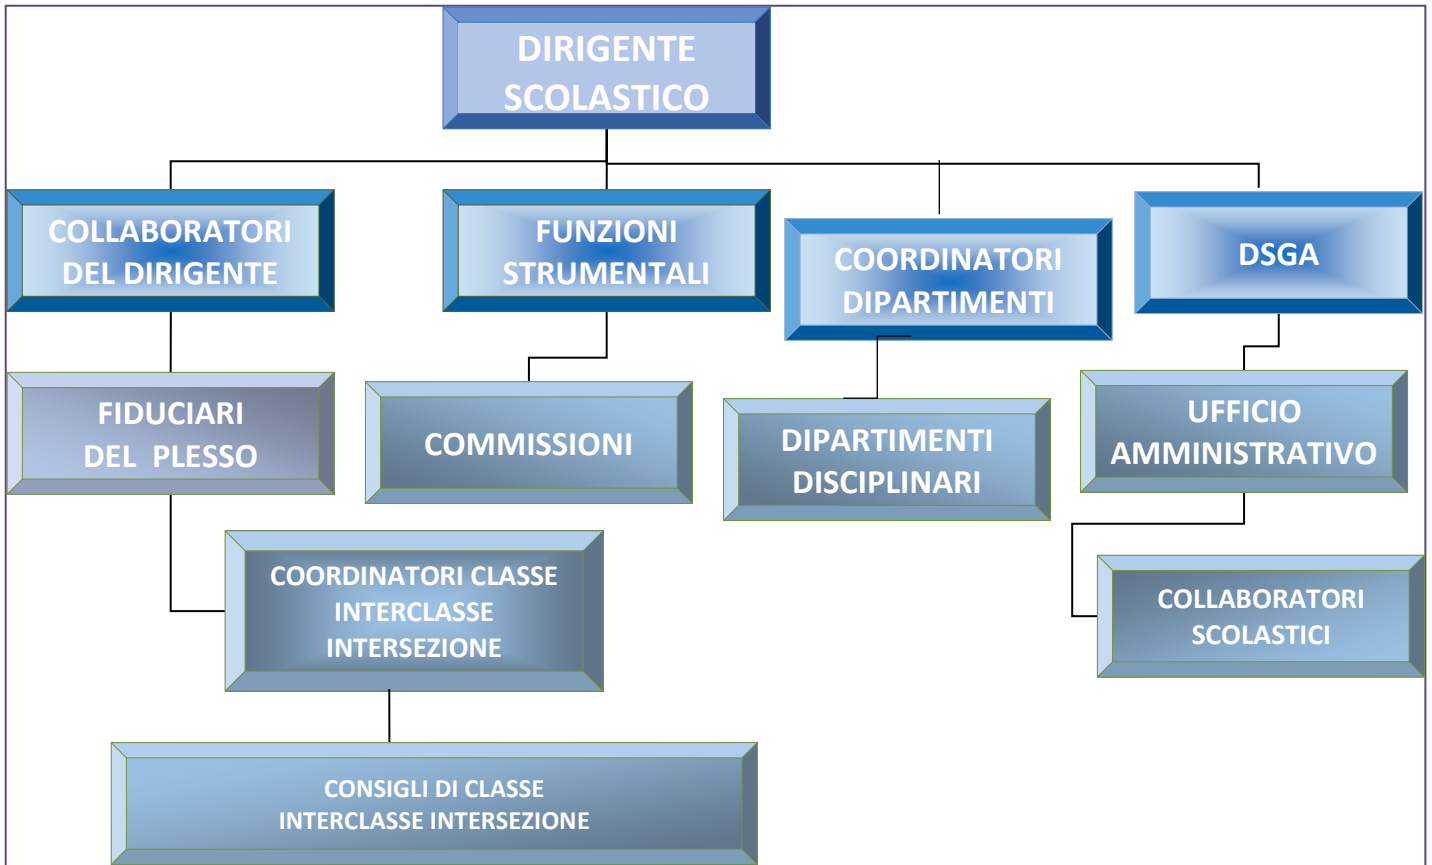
DIRIGENTE SCOLASTICO

COLLABORATORI DEL DIRIGENTE

FUNZIONI STRUMENTALI

COORDINATORI DIPARTIMENTI

DSGA

FIDUCIARI DEL PLESSO

COMMISSIONI

DIPARTIMENTI DISCIPLINARI

UFFICIO AMMINISTRATIVO

COORDINATORI CLASSE INTERCLASSE INTERSEZIONE

COLLABORATORI SCOLASTICI

CONSIGLI DI CLASSE INTERCLASSE INTERSEZIONE